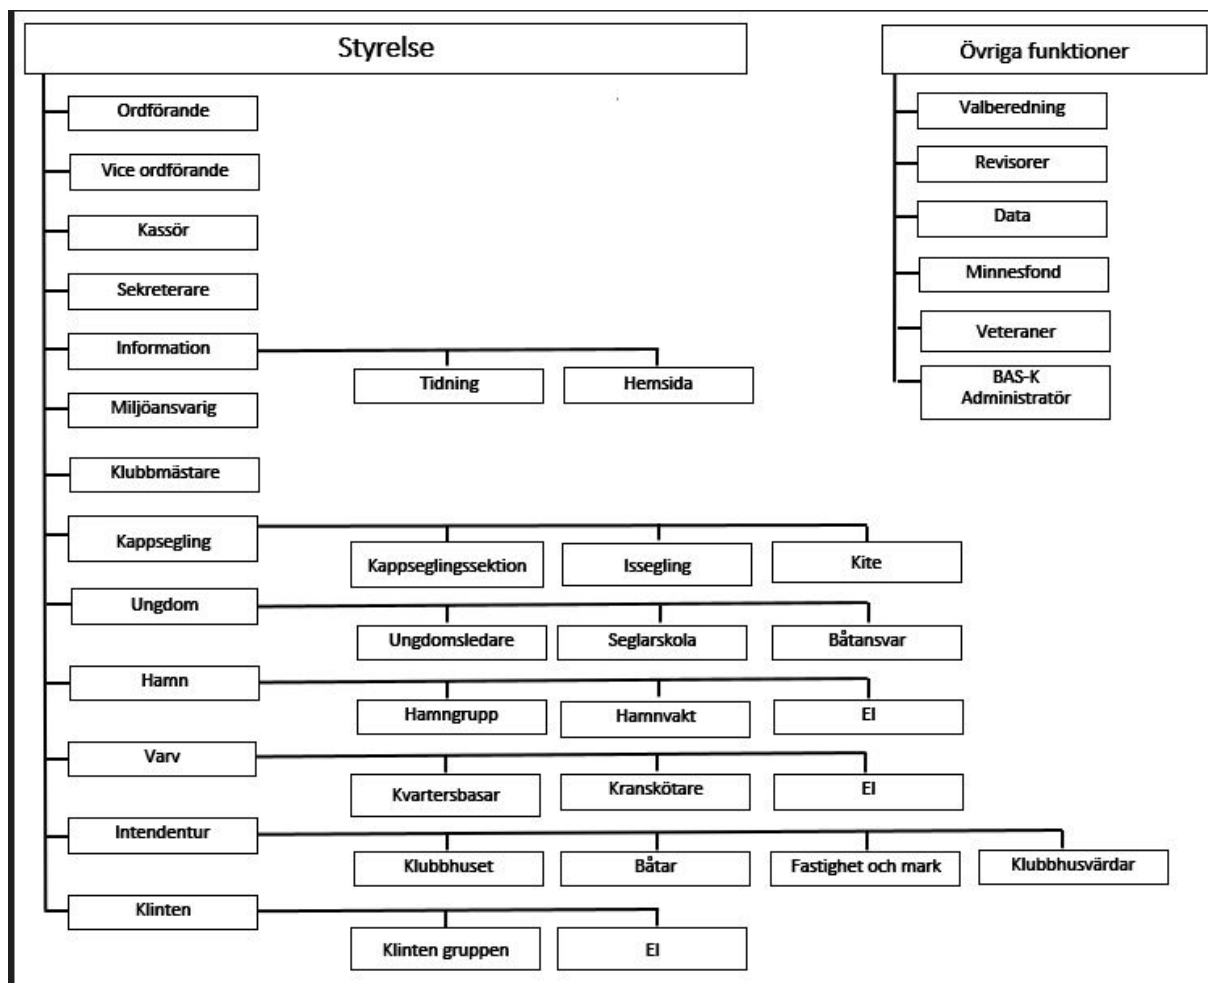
Styrelse

Ordförande

Vice ordförande

Kassör

Sekreterare

Information

Tidning

Hemsida

Miljöansvarig

Klubbmästare

Kappsegling

Kappseglingssektion

Issegling

Kite

Ungdom

Ungdomsledare

Seglarskola

Båtansvar

Hamn

Hamngrupp

Hamnvakt

El

Varv

Kvartersbasar

Kranskötare

El

Intendentur

Klubbhuset

Båtar

Fastighet och mark

Klubbhusvärdar

Klinten

Klinten gruppen

El

Övriga funktioner

Valberedning

Revisorer

Data

Minnesfond

Veteraner

BAS-K Administratör